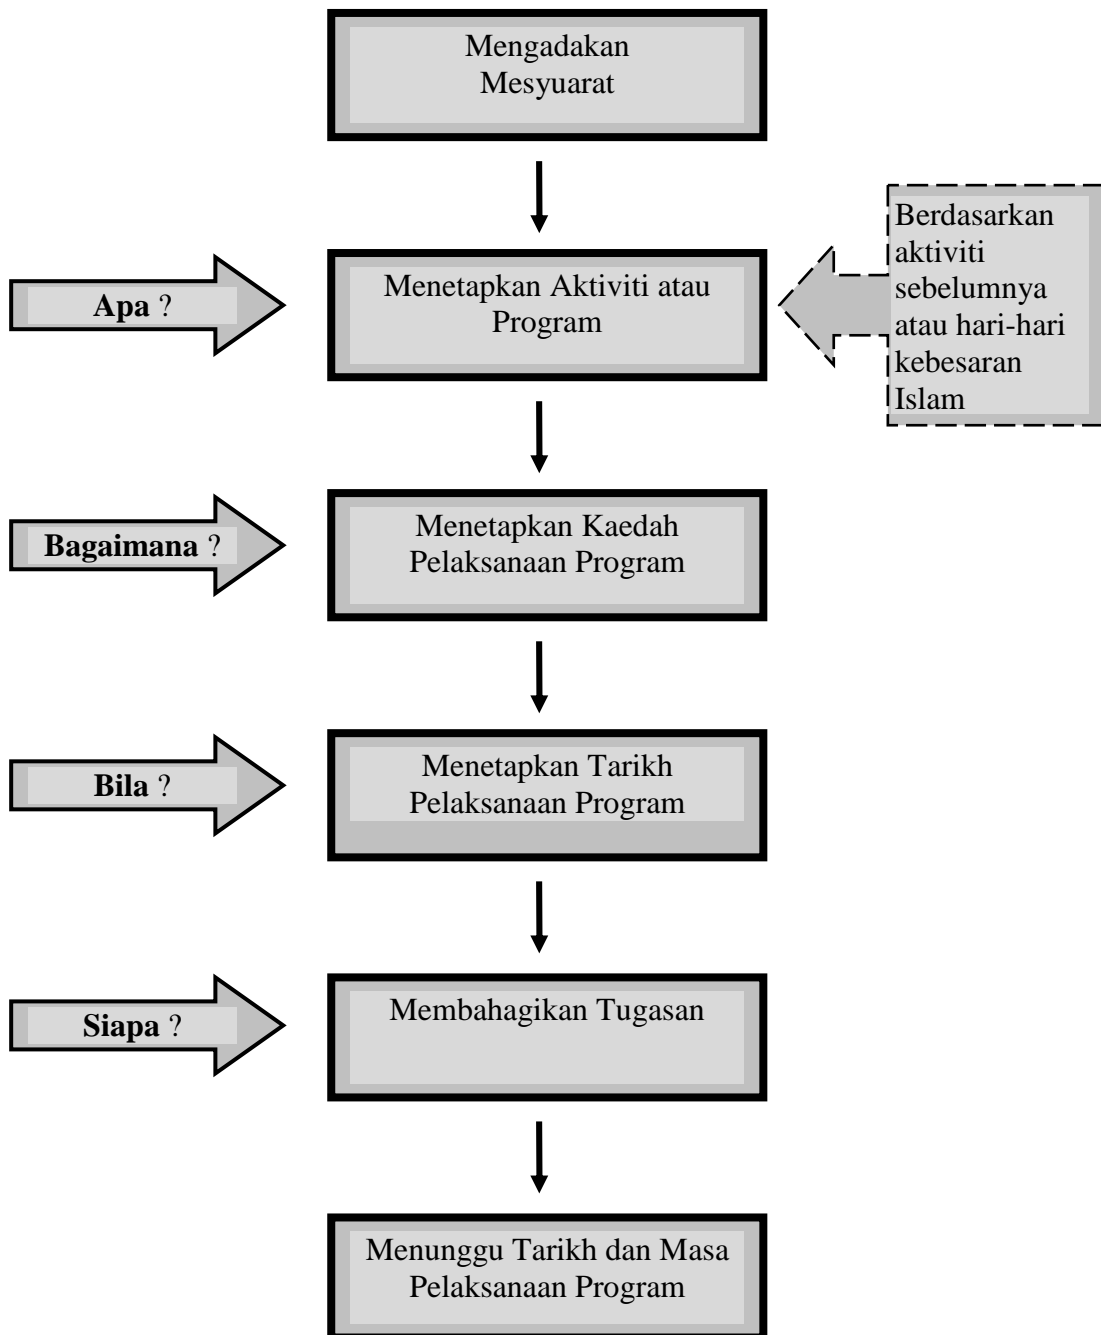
Mengadakan Mesyuarat

Apa ?

Menetapkan Aktiviti atau Program

Berdasarkan aktiviti sebelumnya atau hari-hari kebesaran Islam

Bagaimana ?

Menetapkan Kaedah Pelaksanaan Program

Bila ?

Menetapkan Tarikh Pelaksanaan Program

Siapa ?

Membahagikan Tugasan

Menunggu Tarikh dan Masa Pelaksanaan Program